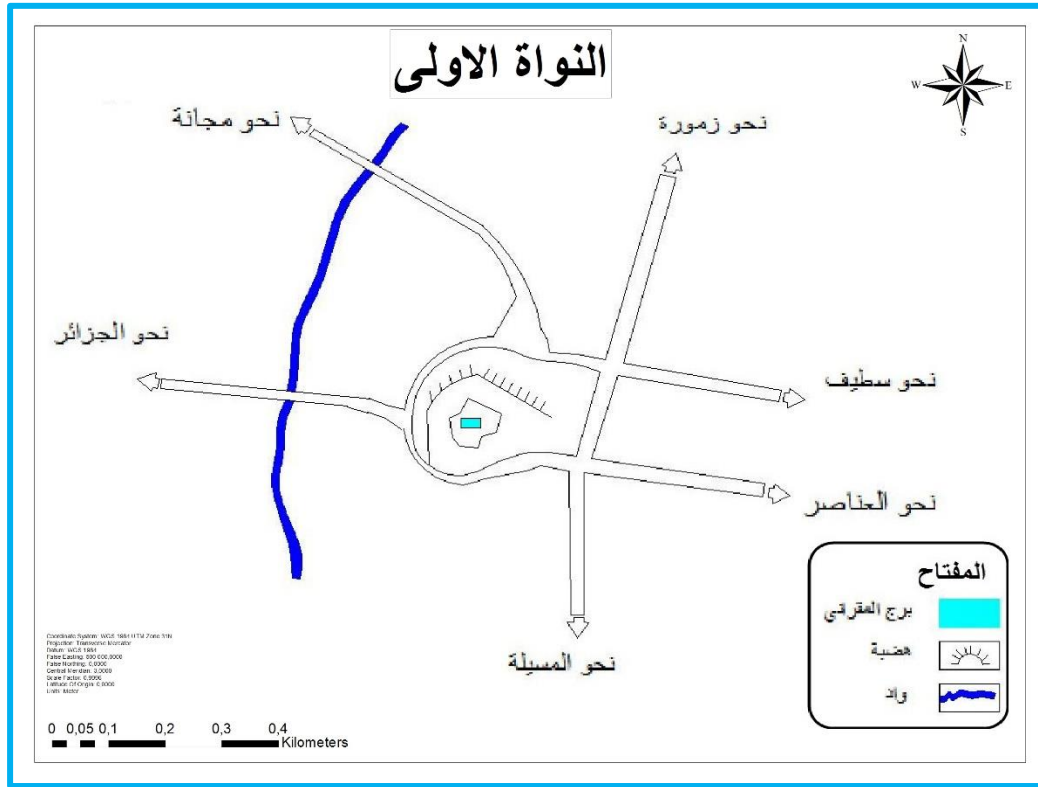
النواة الاولى

N
W E
S

نحو مجانة

نحو زمورة

نحو الجزائر

نحو سطيف

نحو العناصر

نحو المسيلة

المفتاح

برج المقراني

هضبة

واد

Coordinate System: WGS 1984 UTM Zone 31N
Projection: Transverse Mercator
Datum: WGS 1984
False Easting: 500 000,0000
False Northing: 0,0000
Central Meridian: 3,0000
Scale Factor: 0,9996
Latitude Of Origin: 0,0000
Units: Meter

0 0,05 0,1 0,2 0,3 0,4
Kilometers